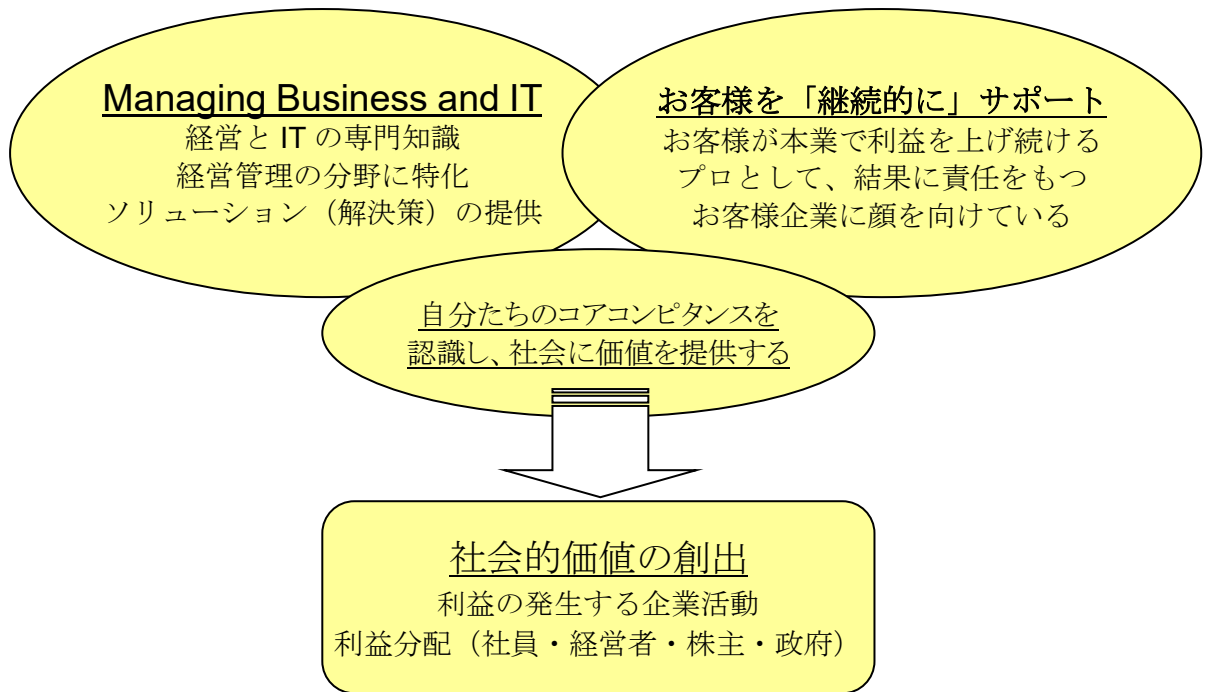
Managing Business and IT
経営と IT の専門知識
経営管理の分野に特化
ソリューション（解決策）の提供

お客様を「継続的に」サポート
お客様が本業で利益を上げ続ける
プロとして、結果に責任をもつ
お客様企業に顔を向けている

自分たちのコアコンピタンスを
認識し、社会に価値を提供する

社会的価値の創出
利益の発生する企業活動
利益分配（社員・経営者・株主・政府）